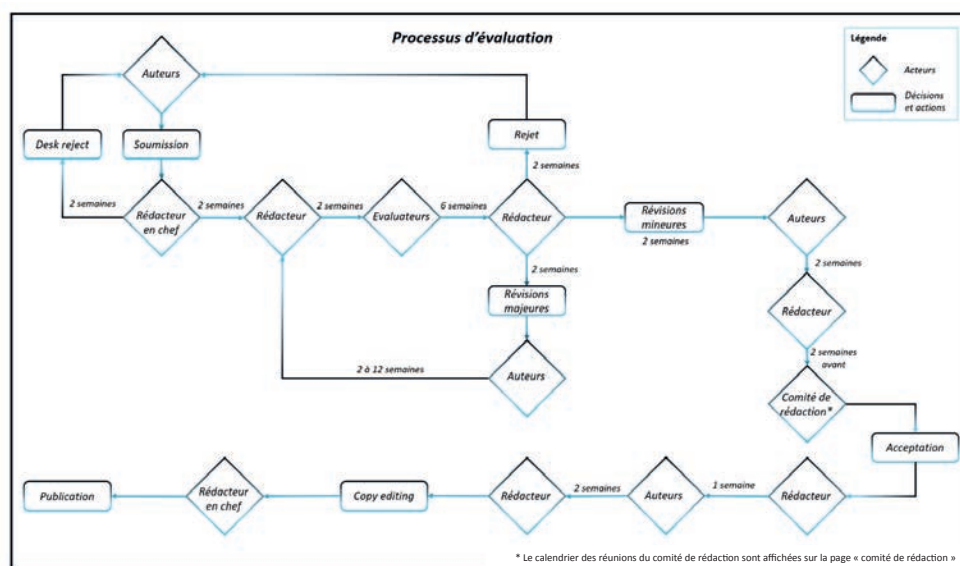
Processus d'évaluation

Légende
Acteurs
Décisions et actions

Auteurs

Desk reject

Soumission

Rejet

2 semaines

2 semaines

Rédacteur en chef

2 semaines

Rédacteur

2 semaines

Evaluateurs

6 semaines

Rédacteur

Révisions mineures

2 semaines

Auteurs

2 semaines

2 semaines

Révisions majeures

Rédacteur

2 semaines avant

2 à 12 semaines

Auteurs

Comité de rédaction*

Acceptation

Publication

Rédacteur en chef

Copy editing

Rédacteur

2 semaines

Auteurs

1 semaine

Rédacteur

* Le calendrier des réunions du comité de rédaction sont affichées sur la page « comité de rédaction »